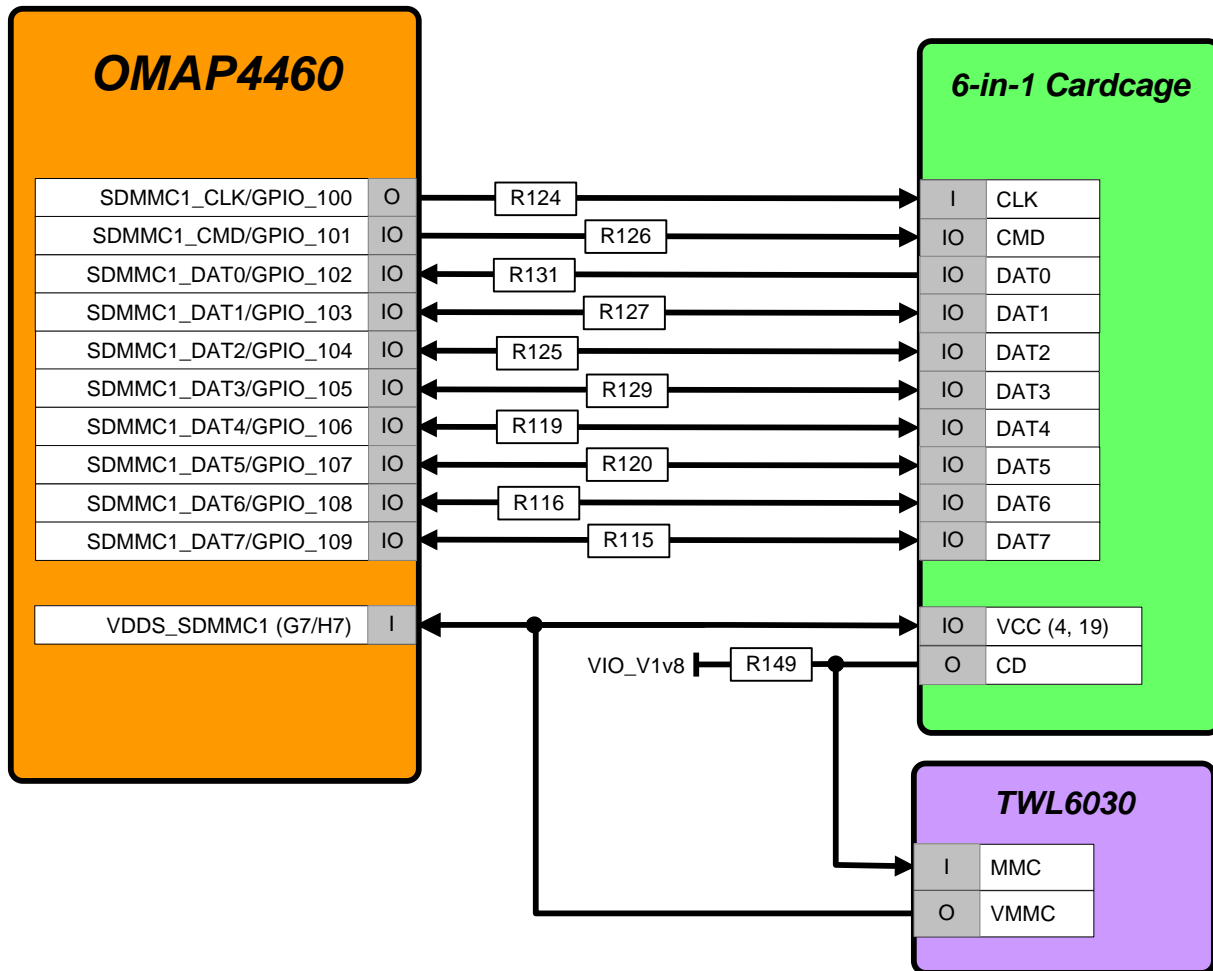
OMAP4460

| SDMMC1_CLK/GPIO_100 | O |
|---|---|
| SDMMC1_CMD/GPIO_101 | IO |
| SDMMC1_DAT0/GPIO_102 | IO |
| SDMMC1_DAT1/GPIO_103 | IO |
| SDMMC1_DAT2/GPIO_104 | IO |
| SDMMC1_DAT3/GPIO_105 | IO |
| SDMMC1_DAT4/GPIO_106 | IO |
| SDMMC1_DAT5/GPIO_107 | IO |
| SDMMC1_DAT6/GPIO_108 | IO |
| SDMMC1_DAT7/GPIO_109 | IO |

| VDDS_SDMMC1 (G7/H7) | I |
|---|---|

R124
R126
R131
R127
R125
R129
R119
R120
R116
R115

VIO_V1v8
R149

6-in-1 Cardcage

| I | CLK |
|---|---|
| IO | CMD |
| IO | DAT0 |
| IO | DAT1 |
| IO | DAT2 |
| IO | DAT3 |
| IO | DAT4 |
| IO | DAT5 |
| IO | DAT6 |
| IO | DAT7 |

| IO | VCC (4, 19) |
|---|---|
| O | CD |

TWL6030

| I | MMC |
|---|---|
| O | VMMC |